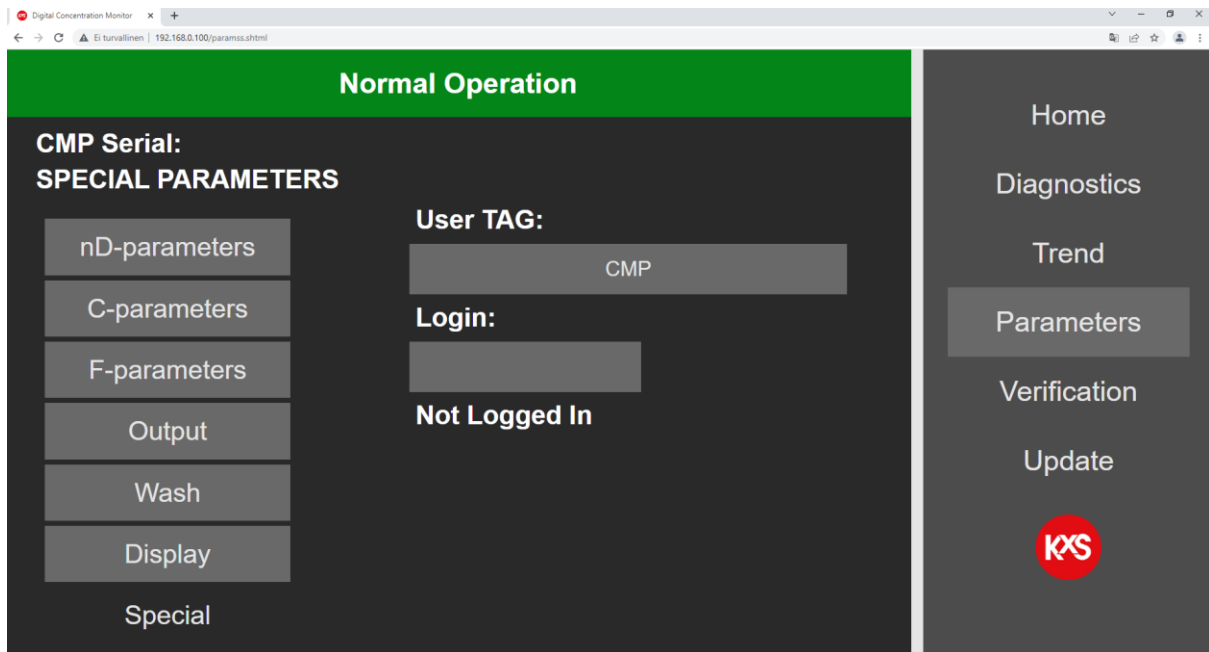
Digital Concentration Monitor × +

Ei turvallinen | 192.168.0.100/paramss.shtml

Normal Operation

CMP Serial:
SPECIAL PARAMETERS

nD-parameters
C-parameters
F-parameters
Output
Wash
Display
Special

User TAG:
CMP
Login:

Not Logged In

Home
Diagnostics
Trend
Parameters
Verification
Update

KXS